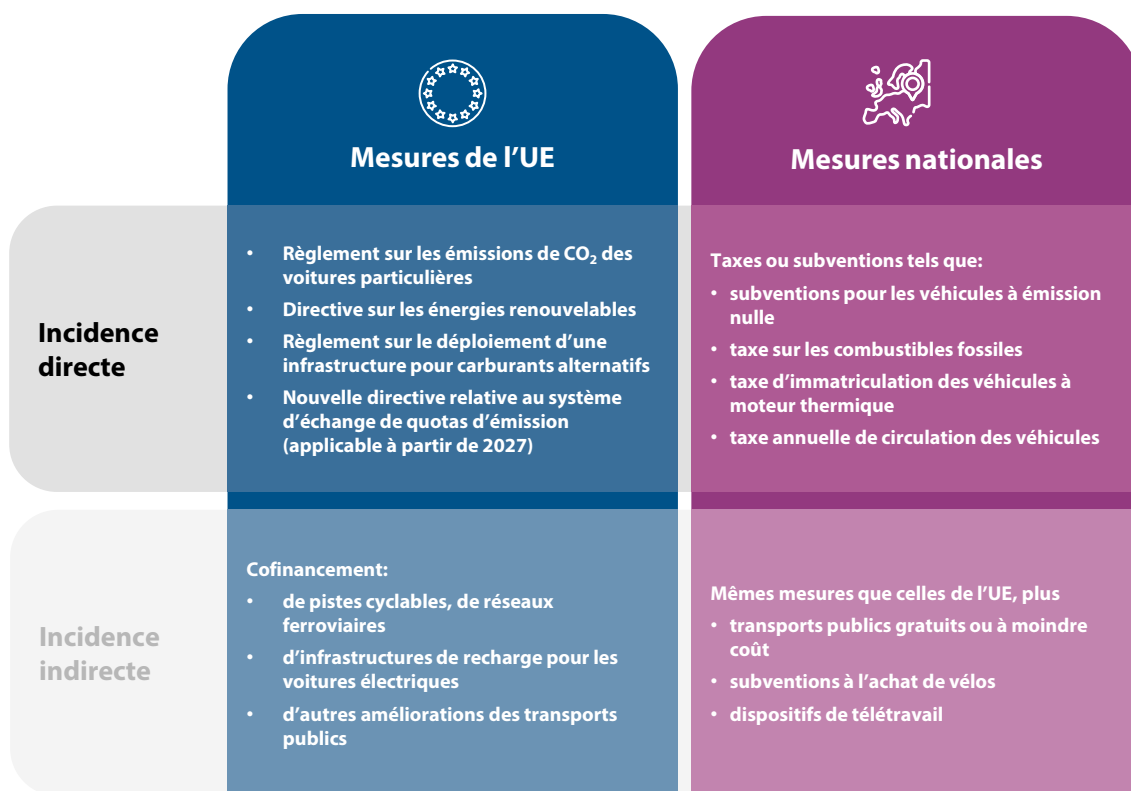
Mesures de l'UE

Mesures nationales

Incidence directe

- Règlement sur les émissions de $CO_2$ des voitures particulières
- Directive sur les énergies renouvelables
- Règlement sur le déploiement d'une infrastructure pour carburants alternatifs
- Nouvelle directive relative au système d'échange de quotas d'émission (applicable à partir de 2027)

Taxes ou subventions tels que:
- subventions pour les véhicules à émission nulle
- taxe sur les combustibles fossiles
- taxe d'immatriculation des véhicules à moteur thermique
- taxe annuelle de circulation des véhicules

Incidence indirecte

Cofinancement:
- de pistes cyclables, de réseaux ferroviaires
- d'infrastructures de recharge pour les voitures électriques
- d'autres améliorations des transports publics

Mêmes mesures que celles de l'UE, plus
- transports publics gratuits ou à moindre coût
- subventions à l'achat de vélos
- dispositifs de télétravail